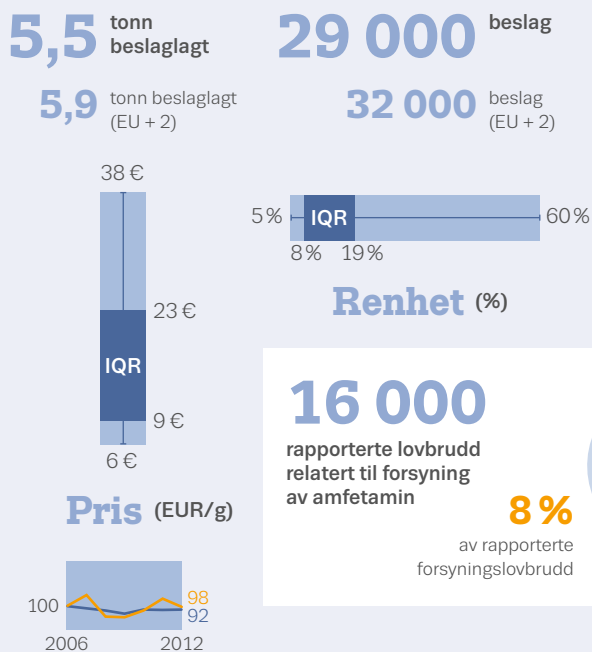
5,5 tonn beslaglagt

29 000 beslag

5,9 tonn beslaglagt (EU + 2)

32 000 beslag (EU + 2)

38 €

23 €

IQR

9 €

6 €

Pris (EUR/g)

5 %

IQR

60 %

8 %

19 %

Renhet (%)

16 000

rapporterte lovbrudd relatert til forsyning av amfetamin

8 %

av rapporterte forsyningslovbrudd

100

98

92

2006

2012